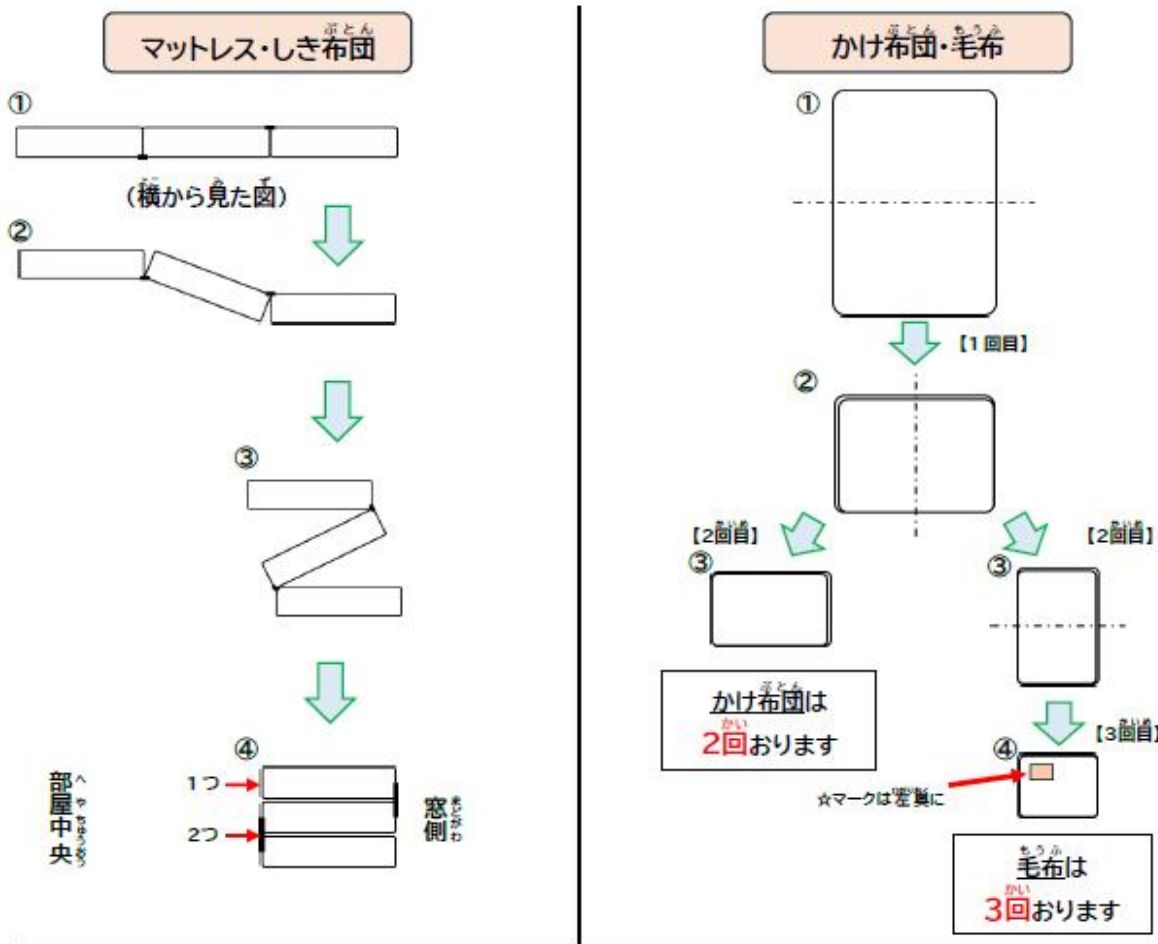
マットレス・しき布団

①

(横から見た図)

②

③

④

1つ

2つ

部屋中央

窓側

かけ布団・毛布

①

【1回目】

②

【2回目】

③

【2回目】

③

かけ布団は
2回おります

【3回目】

④

☆マークは左上に

毛布は
3回おります